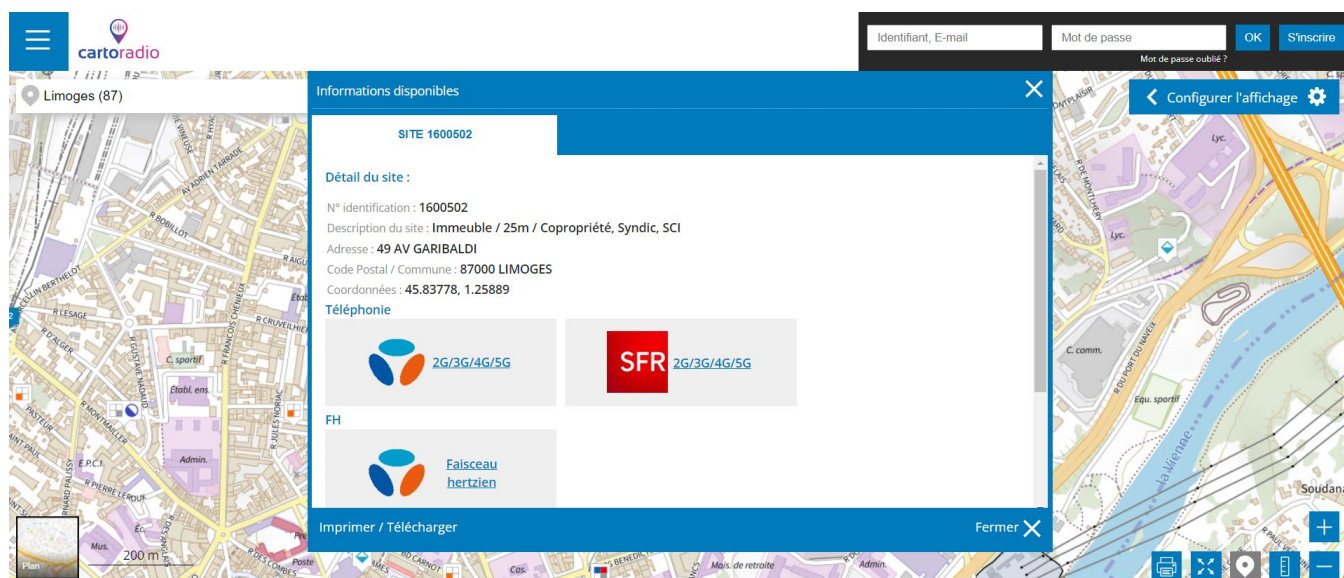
cartoradio

Identifiant, E-mail
Mot de passe
OK
S'inscrire
Mot de passe oublié ?

Limoges (87)

Configurer l'affichage

Informations disponibles

SITE 1600502

Détail du site :

N° identification : 1600502
Description du site : Immeuble / 25m / Copropriété, Syndic, SCI
Adresse : 49 AV GARIBALDI
Code Postal / Commune : 87000 LIMOGES
Coordonnées : 45.83778, 1.25889

Téléphonie

2G/3G/4G/5G

SFR 2G/3G/4G/5G

FH

Faisceau hertzien

Imprimer / Télécharger
Fermer

AV ADRIEN TARRADE
R BOBILLOT
R LESAGE
R D'ALGER
C. sportif
Etabl. ens.
R MONTMAILLER
PASTEUR
R FRANCOIS CHENIEUX
R CRUVEILHIER
R JULES NORIAC
E.P.C.I.
R PIERRE LEROUX
Admin.
Ec.
Mus.
200 m
Plan
CARNOT
Cas.
Mais. de retraite
Poste
Lyc.
Lyc.
C. comm.
Equ. sportif
R DU PONT DU NAVEIX
la Vienne
Soudana